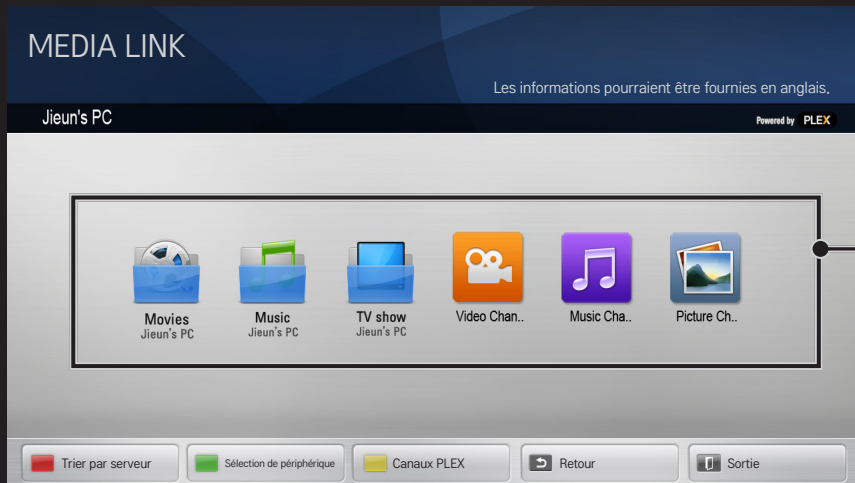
MEDIA LINK

Les informations pourraient être fournies en anglais.

Jieun's PC

Powered by PLEX

Movies
Jieun's PC

Music
Jieun's PC

TV show
Jieun's PC

Video Chan..

Music Cha..

Picture Ch..

Trier par serveur

Sélection de périphérique

Canaux PLEX

Retour

Sortie